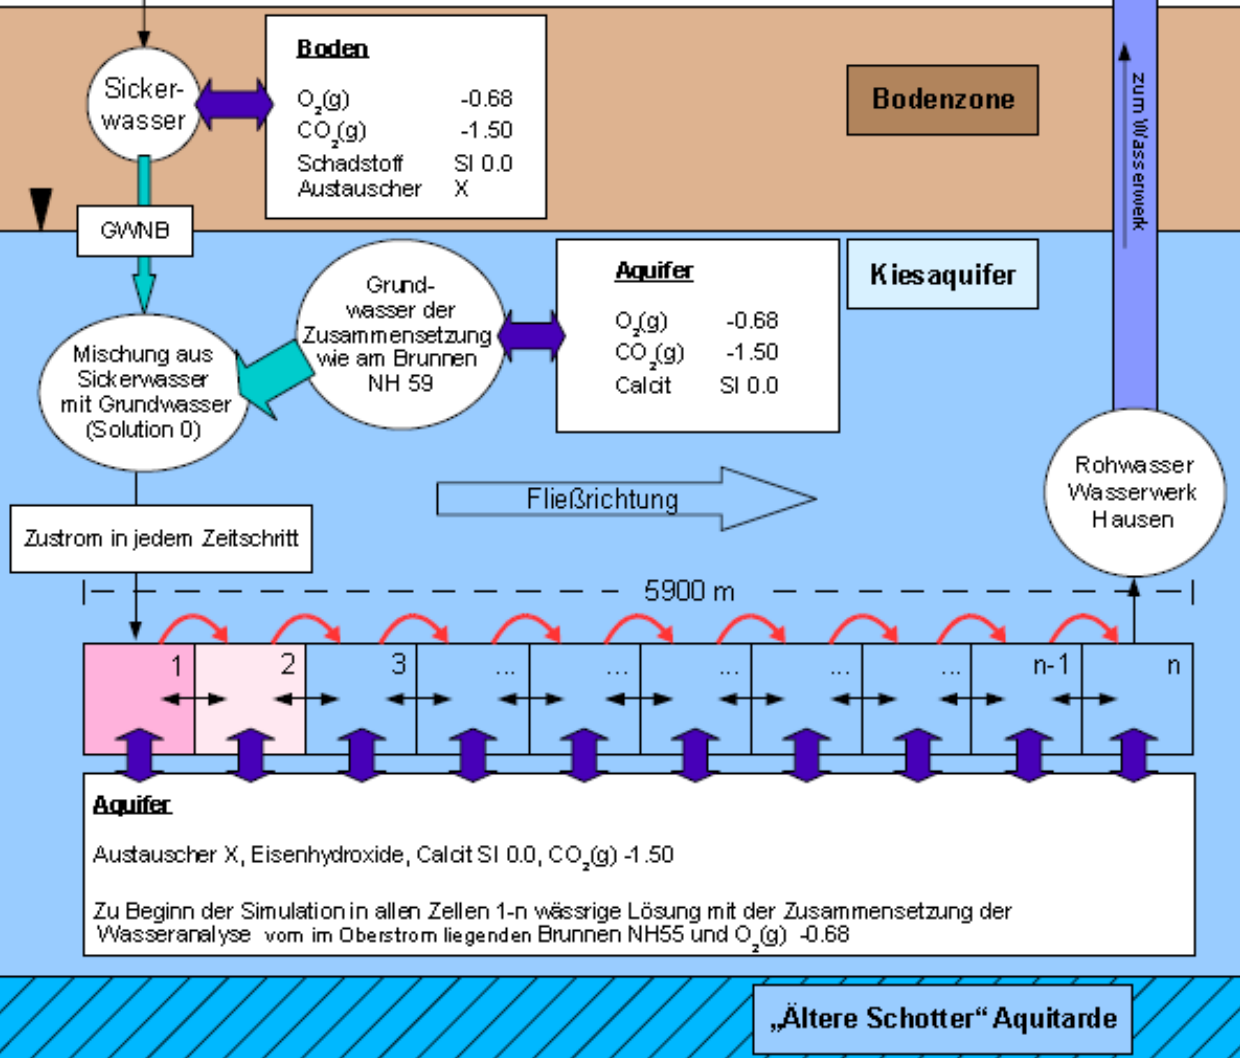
Sicker-
wasser

Boden

$O_2$(g) -0.68
$CO_2$(g) -1.50
Schadstoff SI 0.0
Austauscher X

Bodenzone

zum Wasserwerk

GWNB

Grund-
wasser der
Zusammensetzung
wie am Brunnen
NH 59

Aquifer

$O_2$(g) -0.68
$CO_2$(g) -1.50
Calcit SI 0.0

Kiesaquifer

Mischung aus
Sickerwasser
mit Grundwasser
(Solution 0)

Fließrichtung

Rohwasser
Wasserwerk
Hausen

Zustrom in jedem Zeitschritt

5900 m

| 1 | 2 | 3 | ... | ... | ... | ... | ... | n-1 | n |
|---|---|---|---|---|---|---|---|---|---|

Aquifer

Austauscher X, Eisenhydroxide, Calcit SI 0.0, $CO_2$(g) -1.50

Zu Beginn der Simulation in allen Zellen 1-n wässrige Lösung mit der Zusammensetzung der Wasseranalyse vom im Oberstrom liegenden Brunnen NH55 und $O_2$(g) -0.68

„Ältere Schotter" Aquitarde